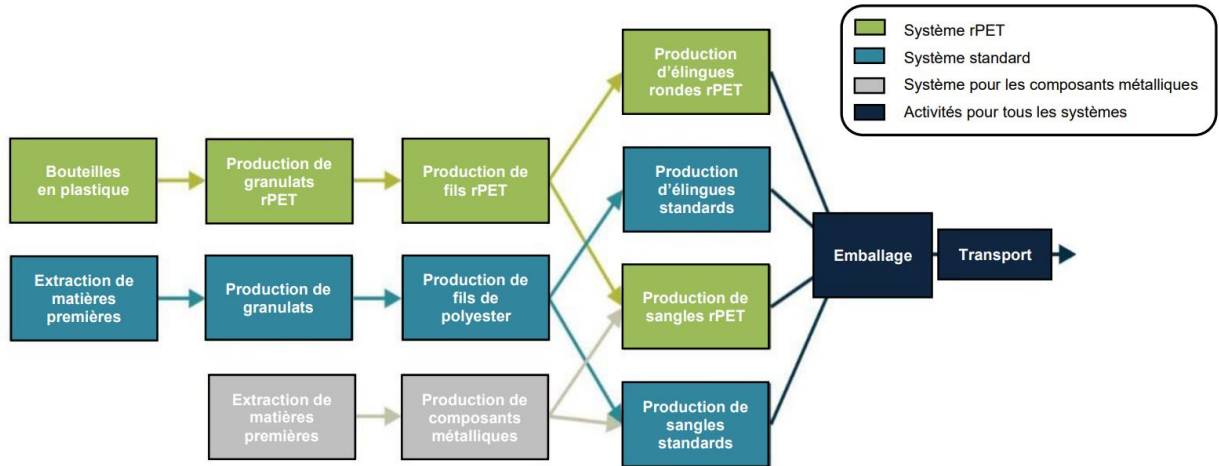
Système rPET
Système standard
Système pour les composants métalliques
Activités pour tous les systèmes

Bouteilles en plastique

Production de granulats rPET

Production de fils rPET

Extraction de matières premières

Production de granulats

Production de fils de polyester

Extraction de matières premières

Production de composants métalliques

Production d'élingues rondes rPET

Production d'élingues standards

Production de sangles rPET

Production de sangles standards

Emballage

Transport